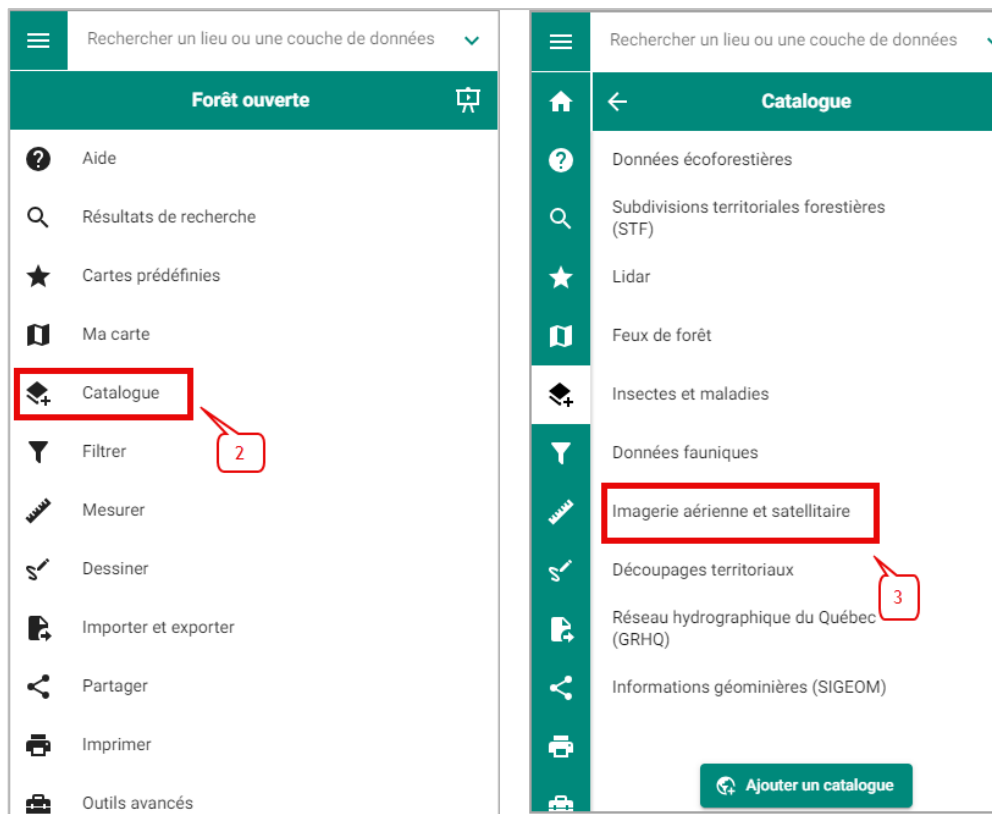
Rechercher un lieu ou une couche de données

Forêt ouverte

Aide

Résultats de recherche

Cartes prédéfinies

Ma carte

Catalogue

2

Filtrer

Mesurer

Dessiner

Importer et exporter

Partager

Imprimer

Outils avancés

Rechercher un lieu ou une couche de données

Catalogue

Données écoforestières

Subdivisions territoriales forestières (STF)

Lidar

Feux de forêt

Insectes et maladies

Données fauniques

Imagerie aérienne et satellitaire

3

Découpages territoriaux

Réseau hydrographique du Québec (GRHQ)

Informations géominières (SIGEOM)

Ajouter un catalogue